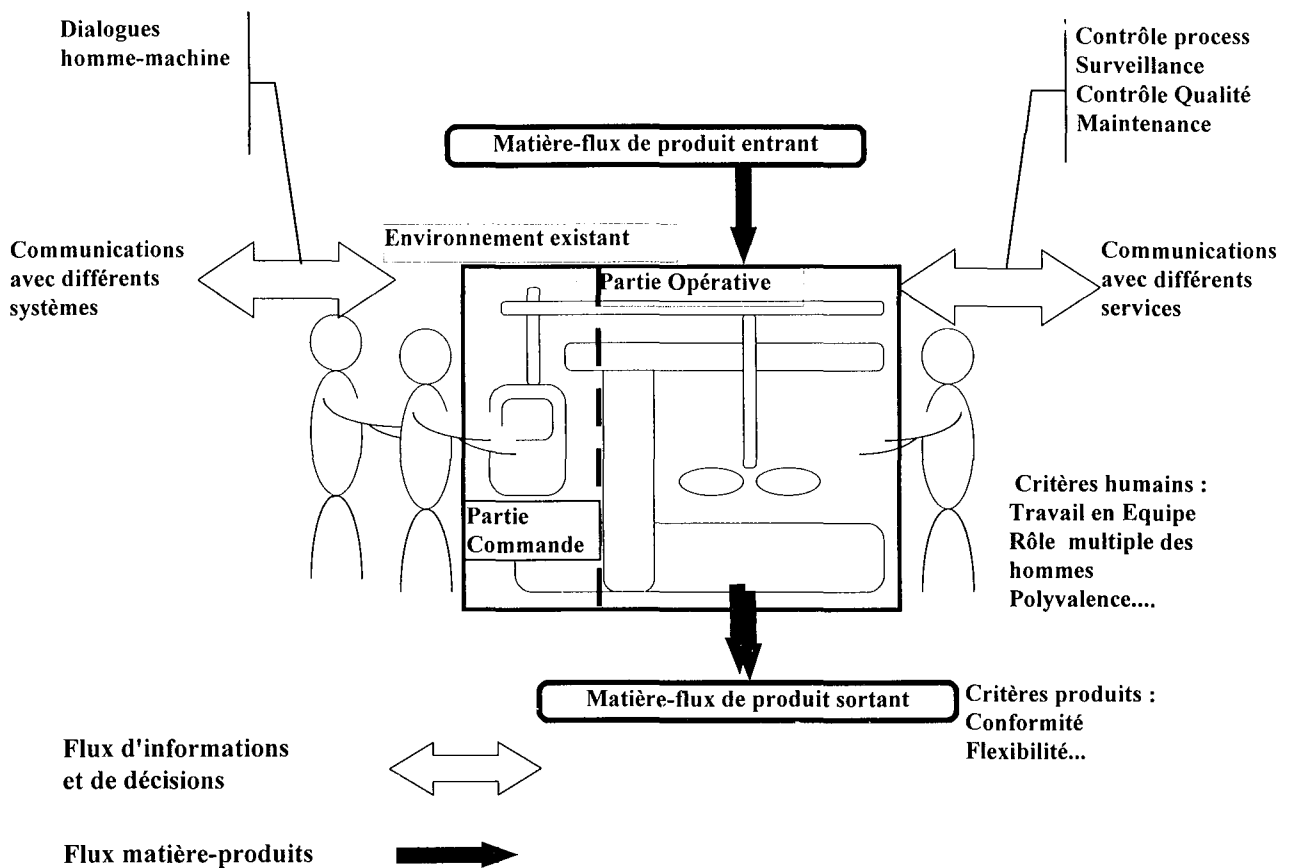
Dialogues homme-machine

Contrôle process
Surveillance
Contrôle Qualité
Maintenance

Matière-flux de produit entrant

Communications avec différents systèmes

Environnement existant

Partie Opérative

Communications avec différents services

Critères humains :
Travail en Equipe
Rôle multiple des hommes
Polyvalence....

Partie Commande

Matière-flux de produit sortant

Critères produits :
Conformité
Flexibilité...

Flux d'informations et de décisions

Flux matière-produits